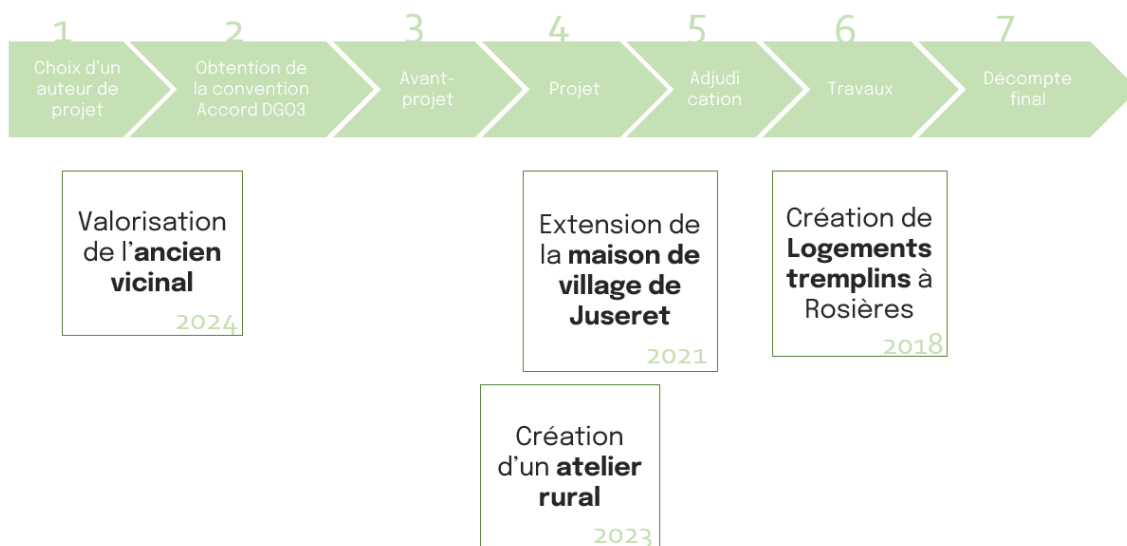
1
Choix d'un auteur de projet

2
Obtention de la convention Accord DGO3

3
Avant-projet

4
Projet

5
Adjudi cation

6
Travaux

7
Décompte final

Valorisation de l'**ancien vicinal**
2024

Extension de la **maison de village de Juseret**
2021

Création de **Logements tremplins** à Rosières
2018

Création d'un **atelier rural**
2023